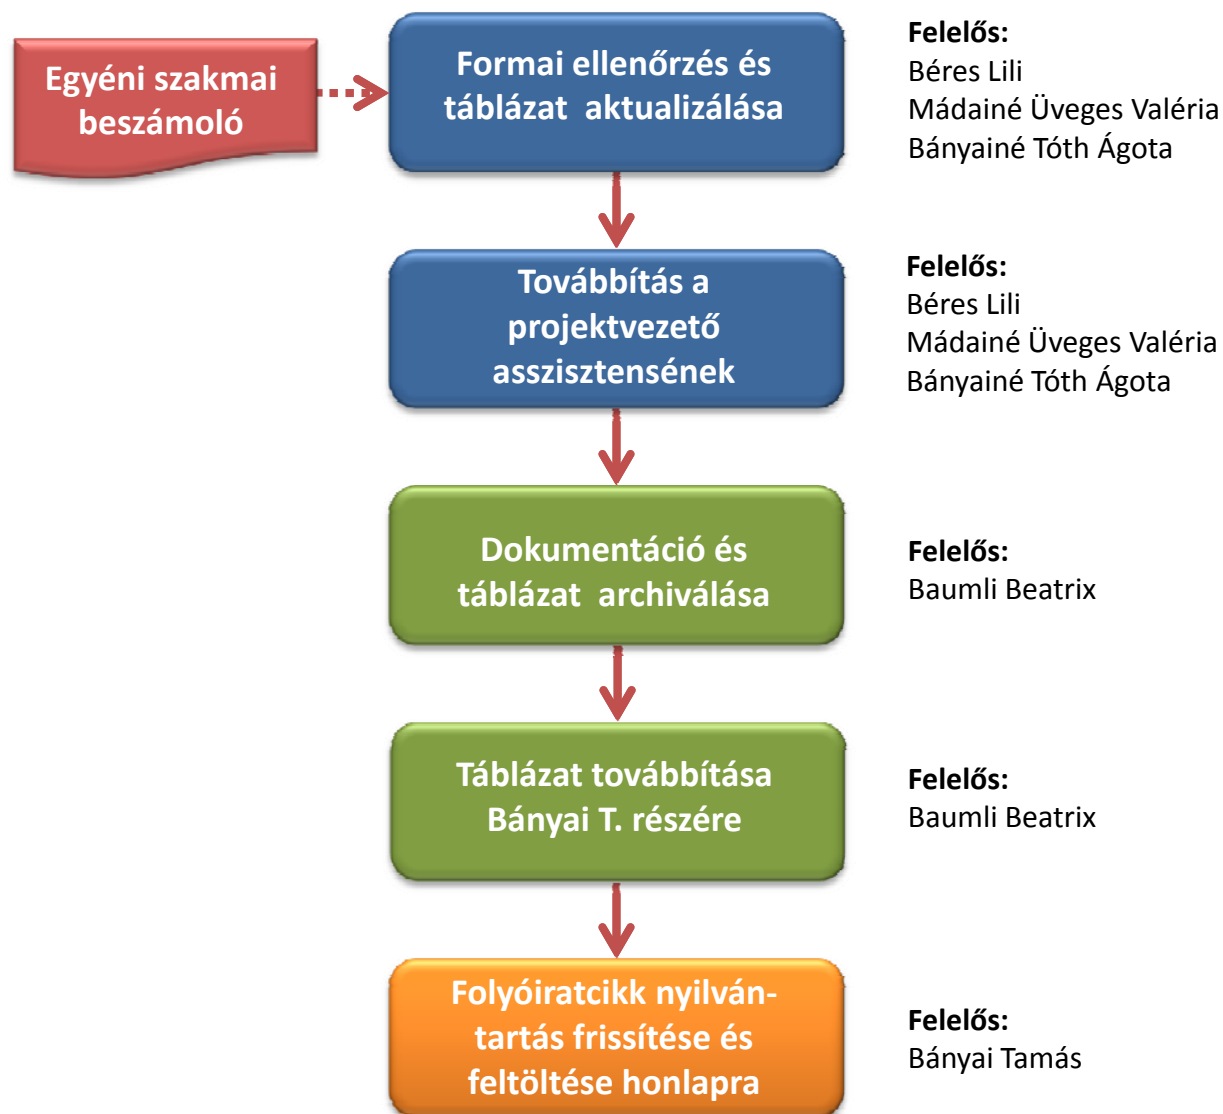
Egyéni szakmai beszámoló

Formai ellenőrzés és táblázat aktualizálása

Felelős:
Béres Lili
Mádainé Üveges Valéria
Bányainé Tóth Ágota

Továbbítás a projektvezető asszisztensének

Felelős:
Béres Lili
Mádainé Üveges Valéria
Bányainé Tóth Ágota

Dokumentáció és táblázat archiválása

Felelős:
Baumli Beatrix

Táblázat továbbítása Bányai T. részére

Felelős:
Baumli Beatrix

Folyóiratcikk nyilvántartás frissítése és feltöltése honlapra

Felelős:
Bányai Tamás